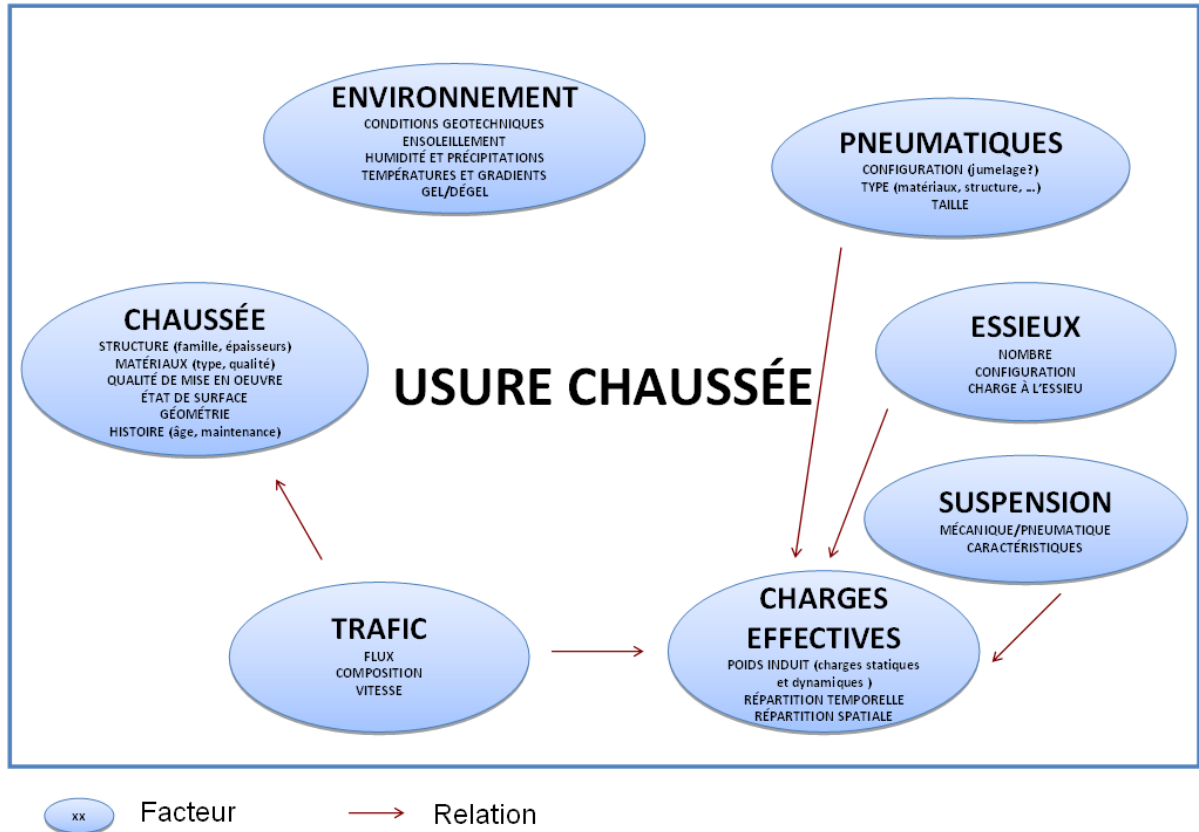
ENVIRONNEMENT
CONDITIONS GEOTECHNIQUES
ENSOLEILLEMENT
HUMIDITÉ ET PRÉCIPITATIONS
TEMPÉRATURES ET GRADIENTS
GEL/DÉGEL

PNEUMATIQUES
CONFIGURATION (jumelage?)
TYPE (matériaux, structure, …)
TAILLE

CHAUSSÉE
STRUCTURE (famille, épaisseurs)
MATÉRIAUX (type, qualité)
QUALITÉ DE MISE EN OEUVRE
ÉTAT DE SURFACE
GÉOMÉTRIE
HISTOIRE (âge, maintenance)

USURE CHAUSSÉE

ESSIEUX
NOMBRE
CONFIGURATION
CHARGE À L'ESSIEU

SUSPENSION
MÉCANIQUE/PNEUMATIQUE
CARACTÉRISTIQUES

TRAFIC
FLUX
COMPOSITION
VITESSE

CHARGES EFFECTIVES
POIDS INDUIT (charges statiques et dynamiques )
RÉPARTITION TEMPORELLE
RÉPARTITION SPATIALE

xx Facteur
Relation